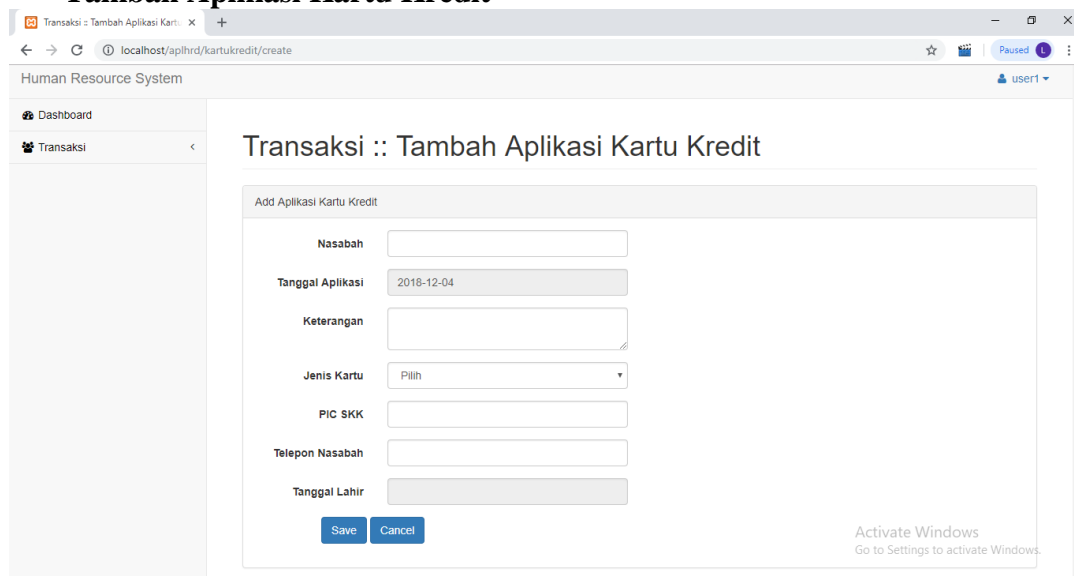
Tambah Aplikasi Kartu Kredit

Transaksi :: Tambah Aplikasi Kartu ×

localhost/aplhrd/kartukredit/create

Paused L

Human Resource System

user1

Dashboard

Transaksi

Transaksi :: Tambah Aplikasi Kartu Kredit

Add Aplikasi Kartu Kredit

Nasabah

Tanggal Aplikasi 2018-12-04

Keterangan

Jenis Kartu Pilih

PIC SKK

Telepon Nasabah

Tanggal Lahir

Save Cancel

Activate Windows
Go to Settings to activate Windows.